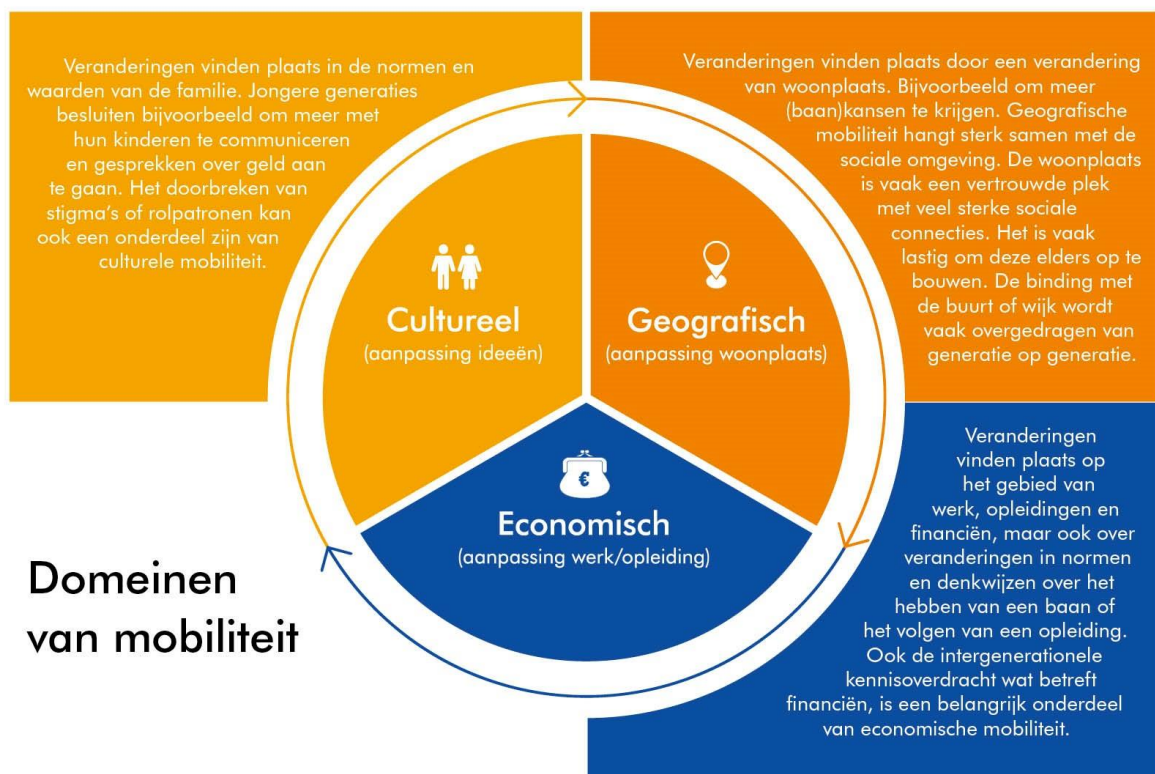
Veranderingen vinden plaats in de normen en waarden van de familie. Jongere generaties besluiten bijvoorbeeld om meer met hun kinderen te communiceren en gesprekken over geld aan te gaan. Het doorbreken van stigma's of rolpatronen kan ook een onderdeel zijn van culturele mobiliteit.

Veranderingen vinden plaats door een verandering van woonplaats. Bijvoorbeeld om meer (baan)kansen te krijgen. Geografische mobiliteit hangt sterk samen met de sociale omgeving. De woonplaats is vaak een vertrouwde plek met veel sterke sociale connecties. Het is vaak lastig om deze elders op te bouwen. De binding met de buurt of wijk wordt vaak overgedragen van generatie op generatie.

Cultureel
(aanpassing ideeën)

Geografisch
(aanpassing woonplaats)

€

Economisch
(aanpassing werk/opleiding)

Veranderingen vinden plaats op het gebied van werk, opleidingen en financiën, maar ook over veranderingen in normen en denkwijzen over het hebben van een baan of het volgen van een opleiding. Ook de intergenerationele kennisoverdracht wat betreft financiën, is een belangrijk onderdeel van economische mobiliteit.

Domeinen van mobiliteit